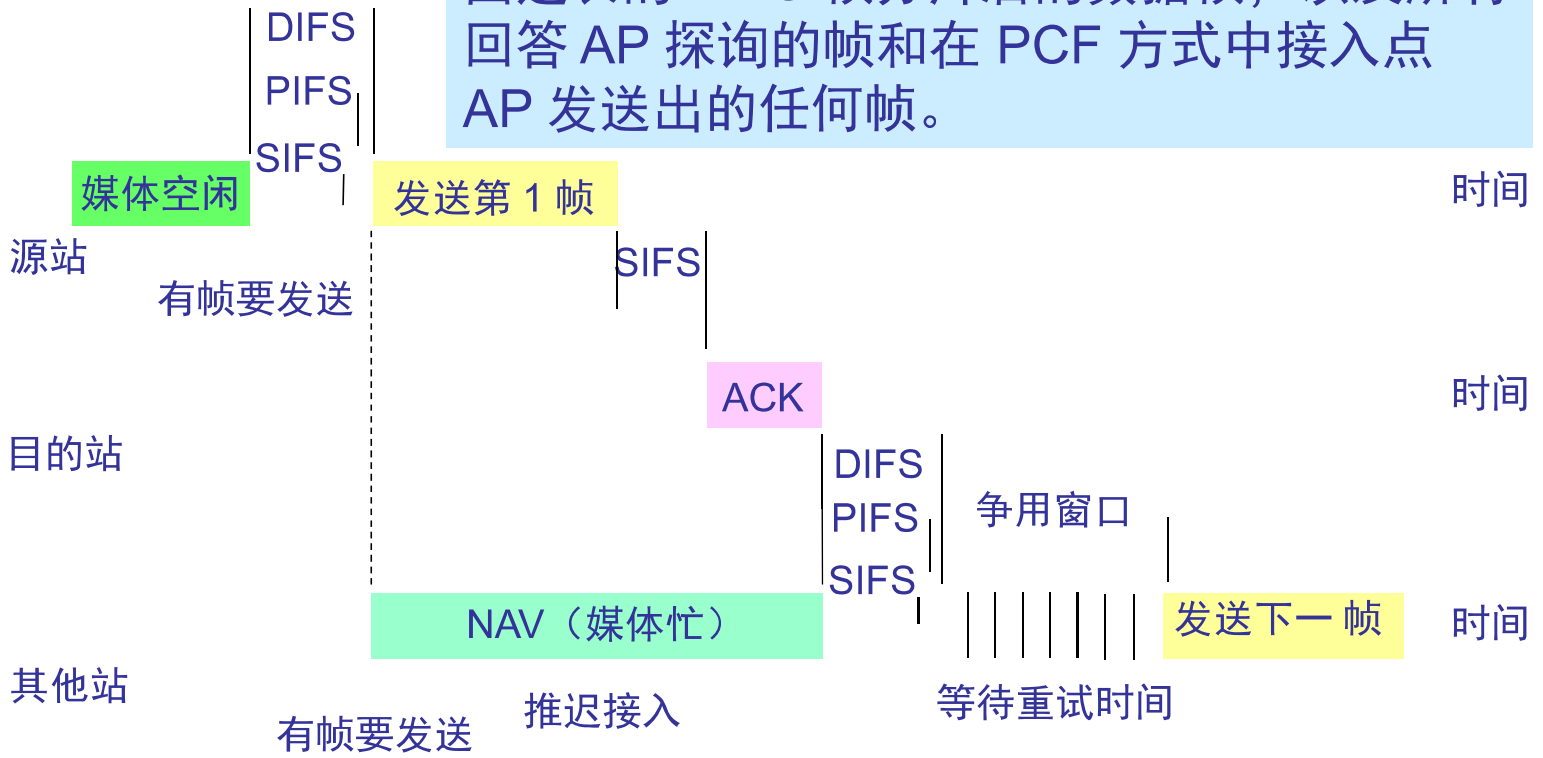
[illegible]
回答 AP 探询的帧和在 PCF 方式中接入点 AP 发送出的任何帧。

DIFS
PIFS
SIFS
媒体空闲
发送第 1 帧
时间
源站
有帧要发送
SIFS
ACK
时间
目的站
DIFS
PIFS
SIFS
争用窗口
NAV（媒体忙）
发送下一 帧
时间
其他站
有帧要发送
推迟接入
等待重试时间